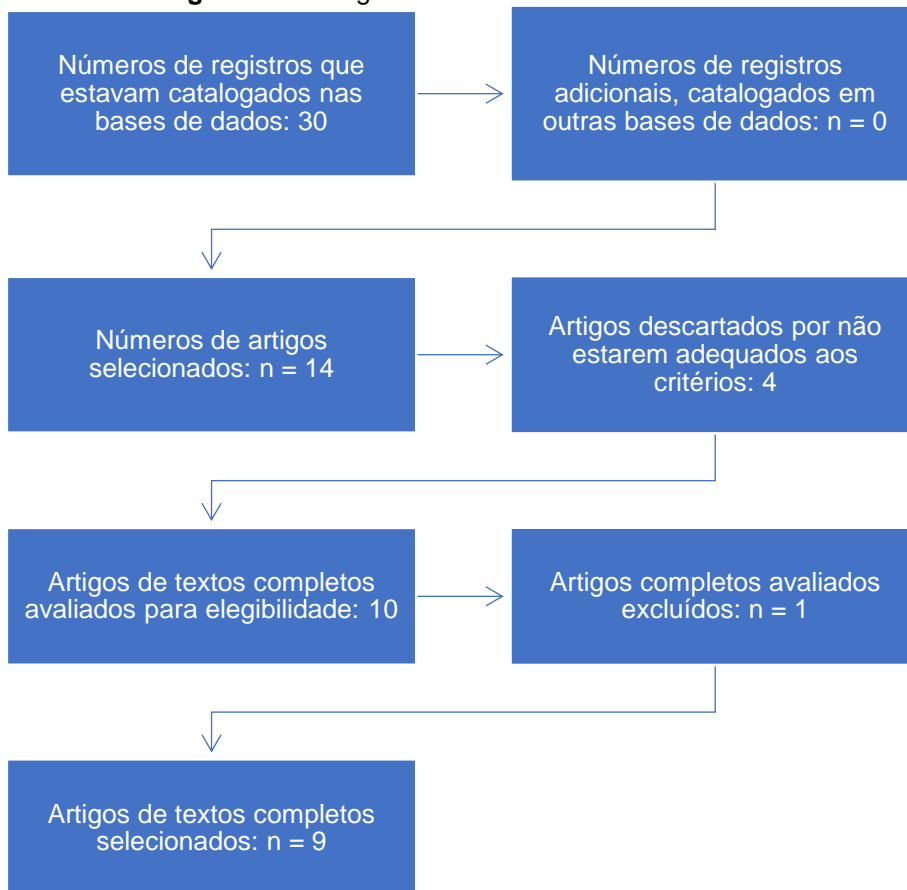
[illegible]

Números de registros que estavam catalogados nas bases de dados: 30

Números de registros adicionais, catalogados em outras bases de dados: n = 0

Números de artigos selecionados: n = 14

Artigos descartados por não estarem adequados aos critérios: 4

Artigos de textos completos avaliados para elegibilidade: 10

Artigos completos avaliados excluídos: n = 1

Artigos de textos completos selecionados: n = 9